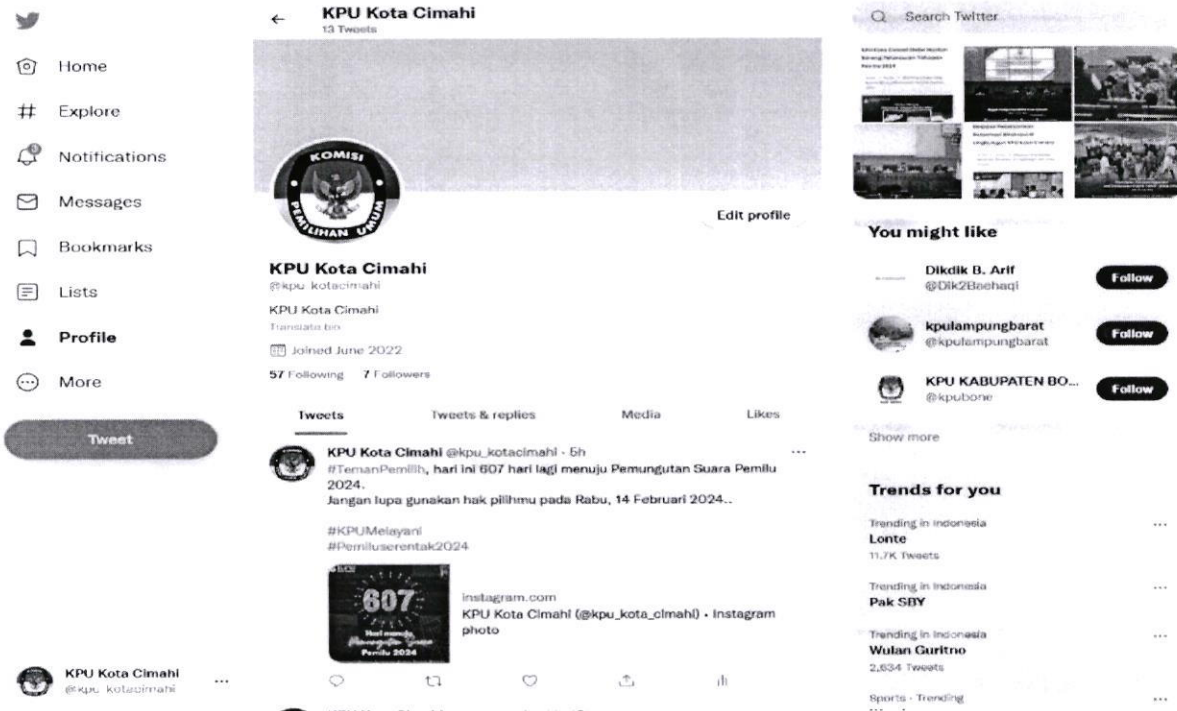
Home

Explore

Notifications

Messages

Bookmarks

Lists

Profile

More

Tweet

KPU Kota Cimahi
@kpu_kotacimahi

KPU Kota Cimahi
13 Tweets

KOMISI PEMILIHAN UMUM

Edit profile

KPU Kota Cimahi
@kpu_kotacimahi

KPU Kota Cimahi
Translate bio

Joined June 2022

57 Following 7 Followers

Tweets Tweets & replies Media Likes

KPU Kota Cimahi @kpu_kotacimahi · 5h
#TemanPemilih, hari ini 607 hari lagi menuju Pemungutan Suara Pemilu 2024.
Jangan lupa gunakan hak pilihmu pada Rabu, 14 Februari 2024..

#KPUMelayani
#Pemiluserentak2024

607
Hari menuju Pemungutan Suara Pemilu 2024

instagram.com
KPU Kota Cimahi (@kpu_kota_cimahi) • Instagram photo

Search Twitter

You might like

Dikdik B. Arif
@Dik2Baehaqi
Follow

kpulampungbarat
@kpulampungbarat
Follow

KPU KABUPATEN BO...
@kpubone
Follow

Show more

Trends for you

Trending in Indonesia
Lonte
11.7K Tweets

Trending in Indonesia
Pak SBY

Trending in Indonesia
Wulan Guritno
2,634 Tweets

Sports · Trending